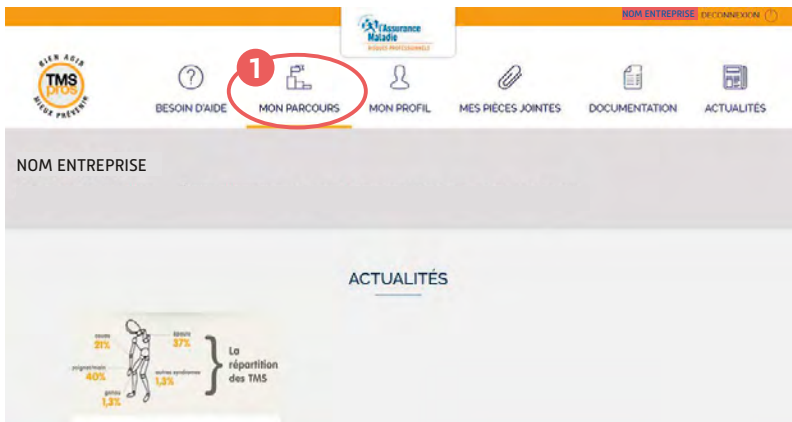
l'Assurance Maladie
RISQUES PROFESSIONNELS

NOM ENTREPRISE DECONNEXION

BIEN AGIR
TMS pros
MIEUX PRÉVENIR

BESOIN D'AIDE

1
MON PARCOURS

MON PROFIL

MES PIÈCES JOINTES

DOCUMENTATION

ACTUALITÉS

NOM ENTREPRISE

ACTUALITÉS

coude 21%
épaule 37%
poignet/main 40%
autres syndromes 1,3%
genou 1,3%

La répartition des TMS